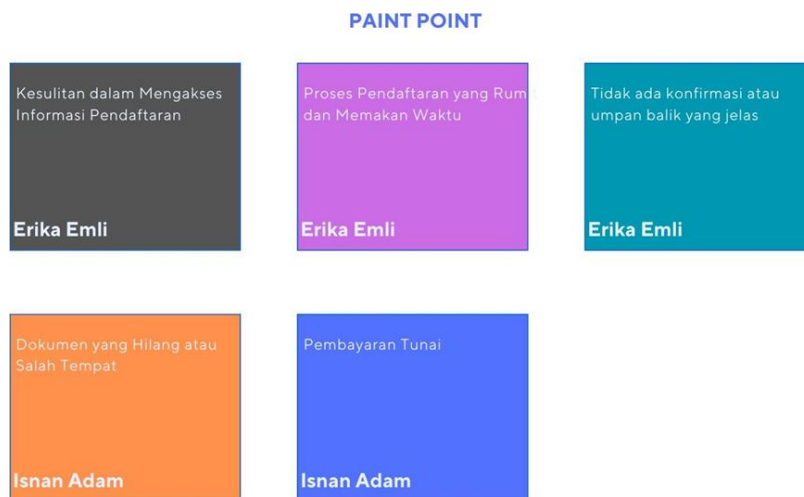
PAINT POINT

Kesulitan dalam Mengakses Informasi Pendaftaran

Erika Emli

Proses Pendaftaran yang Rum dan Memakan Waktu

Erika Emli

Tidak ada konfirmasi atau umpan balik yang jelas

Erika Emli

Dokumen yang Hilang atau Salah Tempat

Isnan Adam

Pembayaran Tunai

Isnan Adam